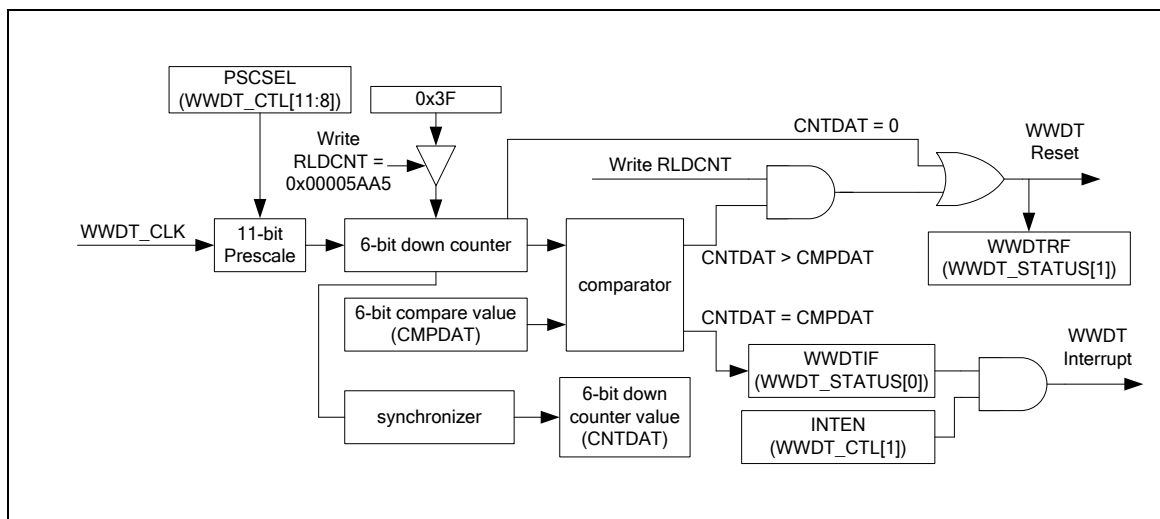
PSCSEL
(WWDT_CTL[11:8])

0x3F

Write
RLDCNT =
0x00005AA5

CNTDAT = 0

WWDT
Reset

Write RLDCNT

WWDT_CLK

11-bit
Prescale

6-bit down counter

comparator

CNTDAT > CMPDAT

WWDTRF
(WWDT_STATUS[1])

6-bit compare value
(CMPDAT)

CNTDAT = CMPDAT

WWDT
Interrupt

WWDTIF
(WWDT_STATUS[0])

synchronizer

6-bit down
counter value
(CNTDAT)

INTEN
(WWDT_CTL[1])